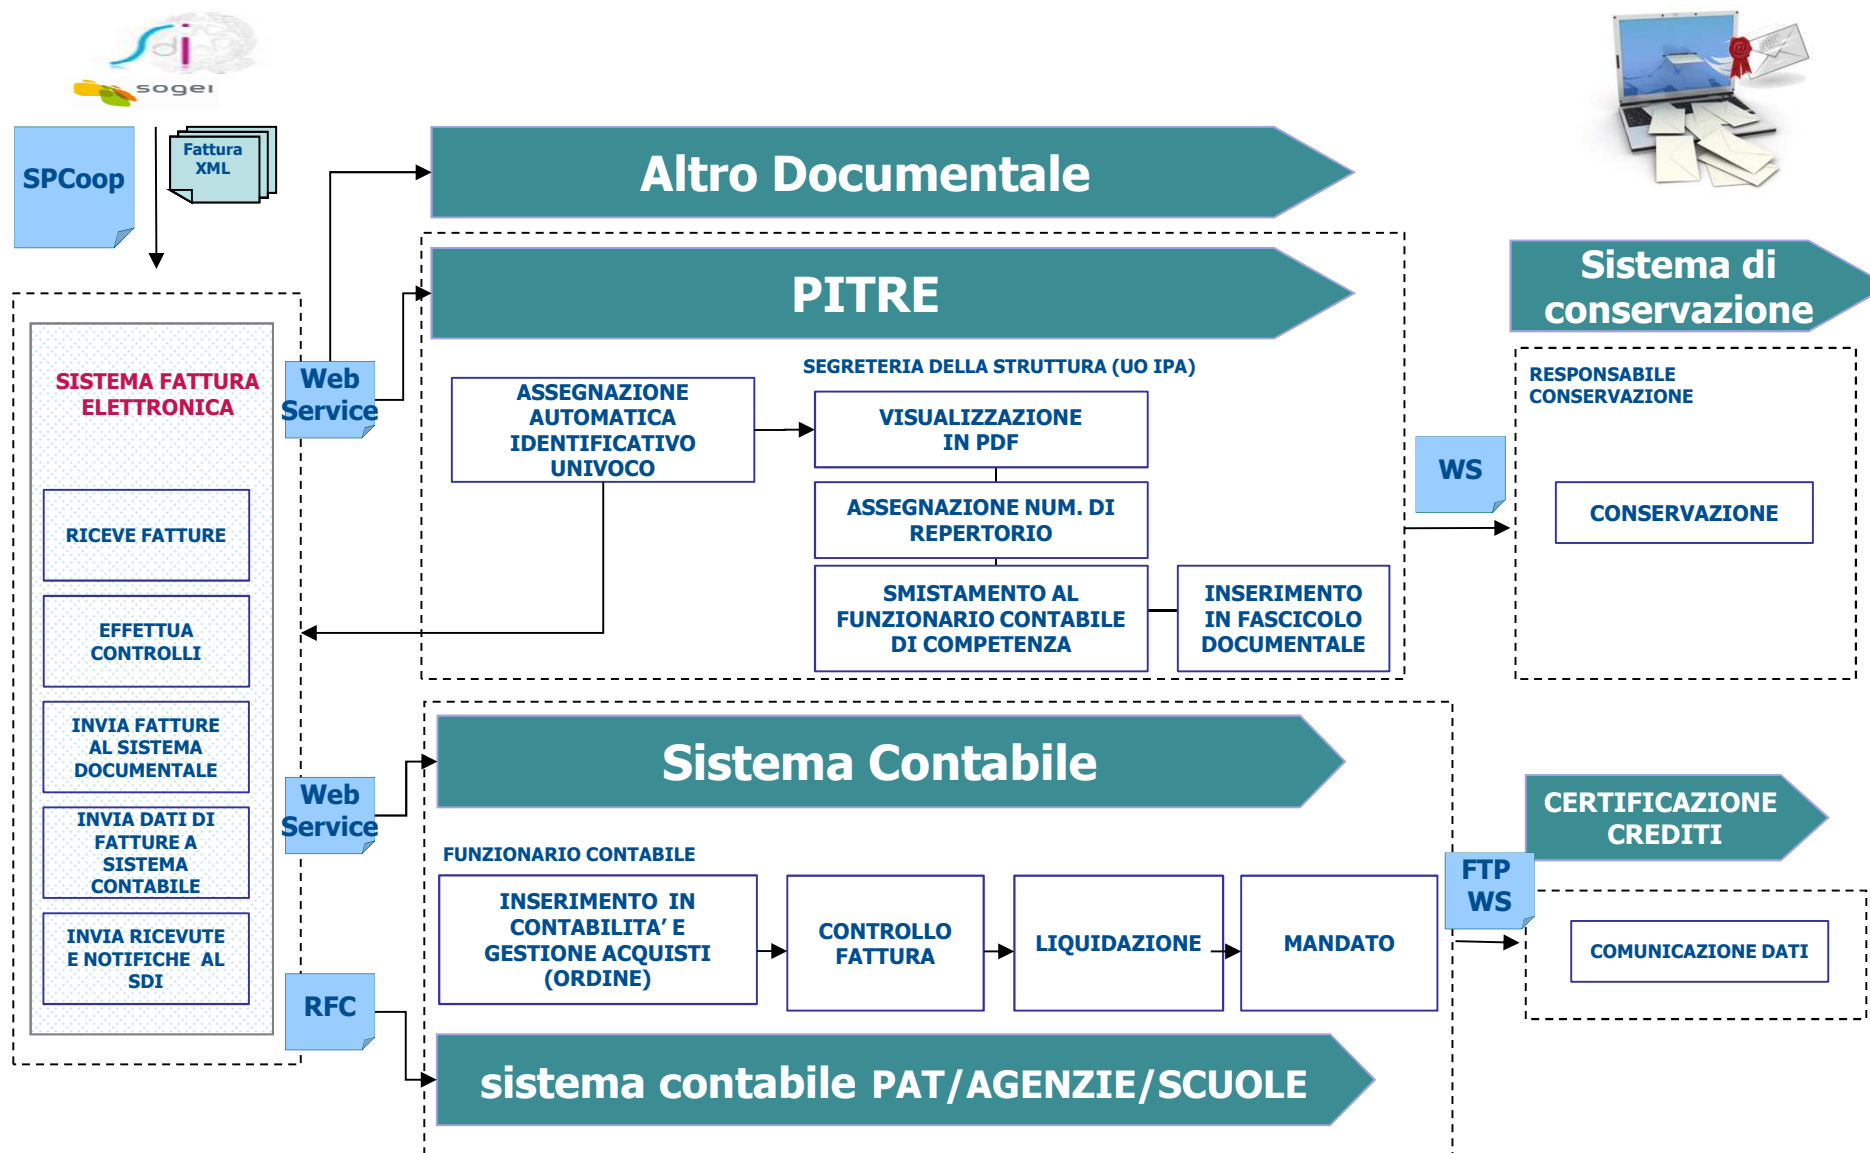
sdi
sogei

SPCoop

Fattura XML

Altro Documentale

PITRE

Sistema di conservazione

SISTEMA FATTURA ELETTRONICA

RICEVE FATTURE

EFFETTUA CONTROLLI

INVIA FATTURE AL SISTEMA DOCUMENTALE

INVIA DATI DI FATTURE A SISTEMA CONTABILE

INVIA RICEVUTE E NOTIFICHE AL SDI

Web Service

SEGRETERIA DELLA STRUTTURA (UO IPA)

ASSEGNAZIONE AUTOMATICA IDENTIFICATIVO UNIVOCO

VISUALIZZAZIONE IN PDF

ASSEGNAZIONE NUM. DI REPERTORIO

SMISTAMENTO AL FUNZIONARIO CONTABILE DI COMPETENZA

INSERIMENTO IN FASCICOLO DOCUMENTALE

WS

RESPONSABILE CONSERVAZIONE

CONSERVAZIONE

Sistema Contabile

Web Service

CERTIFICAZIONE CREDITI

FUNZIONARIO CONTABILE

INSERIMENTO IN CONTABILITA' E GESTIONE ACQUISTI (ORDINE)

CONTROLLO FATTURA

LIQUIDAZIONE

MANDATO

FTP WS

COMUNICAZIONE DATI

RFC

sistema contabile PAT/AGENZIE/SCUOLE